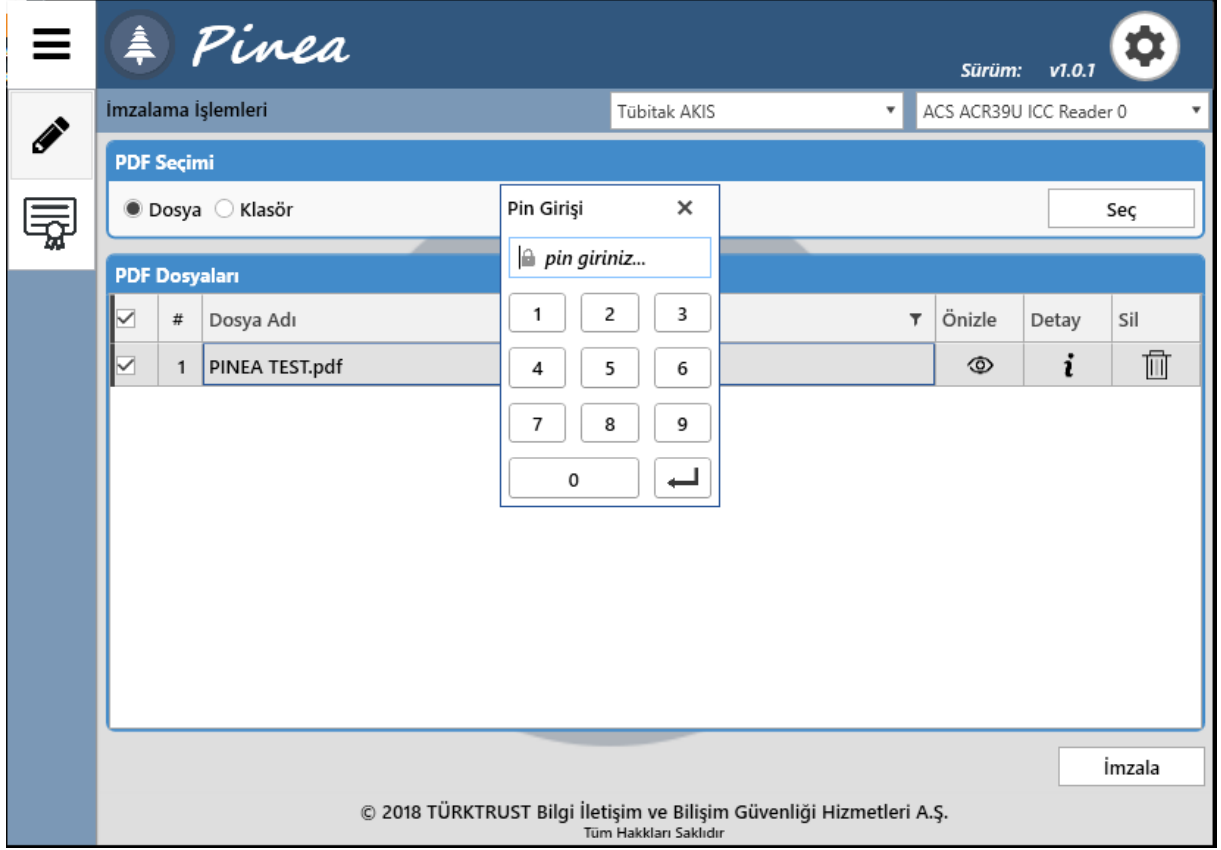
Pinea

Sürüm: v1.0.1

İmzalama İşlemleri

Tübitak AKIS

ACS ACR39U ICC Reader 0

PDF Seçimi

Dosya Klasör

Seç

Pin Girişi

×

pin giriniz...

1 2 3

4 5 6

7 8 9

0

PDF Dosyaları

| | # | Dosya Adı | Önizle | Detay | Sil |
|---|---|---|---|---|---|
| | 1 | PINEA TEST.pdf | | i | |

İmzala

© 2018 TÜRKTRUST Bilgi İletişim ve Bilişim Güvenliği Hizmetleri A.Ş.
Tüm Hakkları Saklıdır